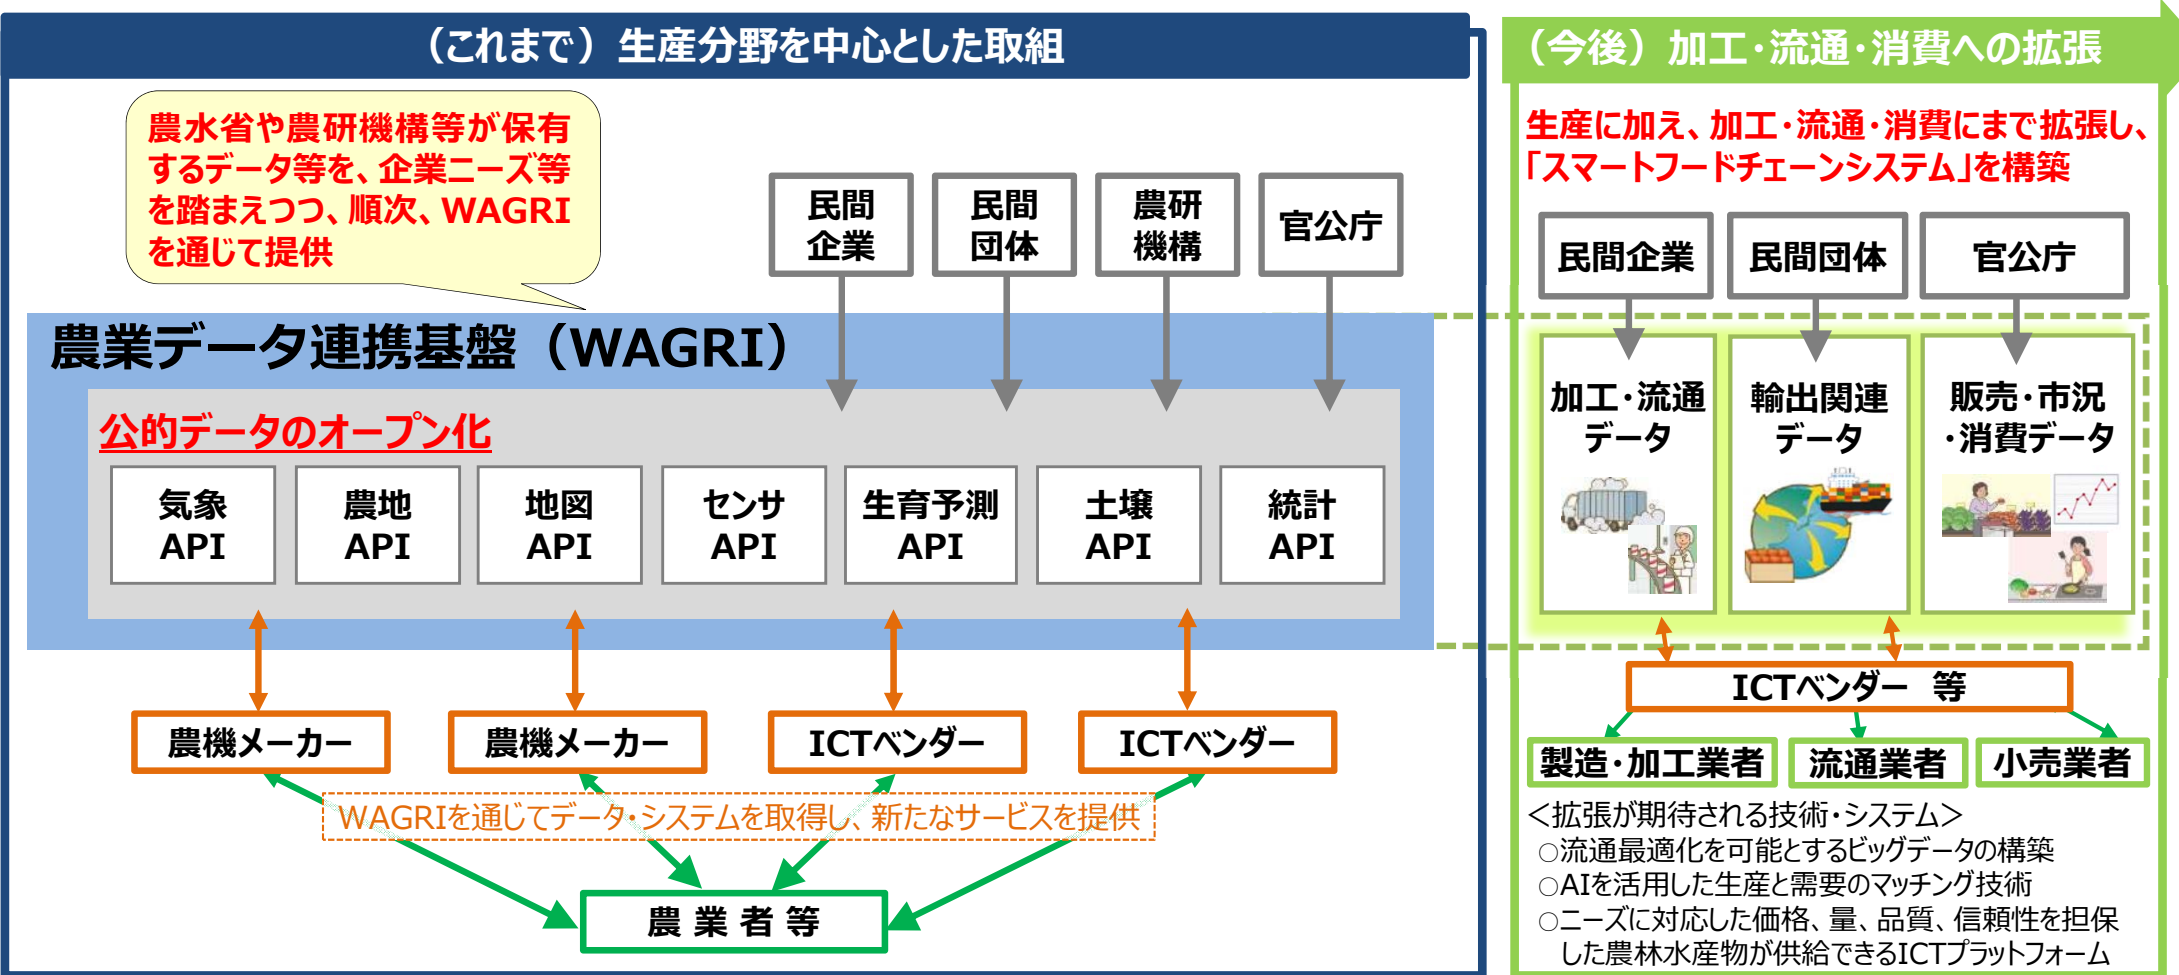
（これまで）生産分野を中心とした取組

農水省や農研機構等が保有するデータ等を、企業ニーズ等を踏まえつつ、順次、WAGRIを通じて提供

民間企業

民間団体

農研機構

官公庁

農業データ連携基盤（WAGRI）

公的データのオープン化

| 気象 API | 農地 API | 地図 API | センサ API | 生育予測 API | 土壌 API | 統計 API |
|---|---|---|---|---|---|---|

農機メーカー

農機メーカー

ICTベンダー

ICTベンダー

WAGRIを通じてデータ・システムを取得し、新たなサービスを提供

農 業 者 等

（今後）加工・流通・消費への拡張

生産に加え、加工・流通・消費にまで拡張し、「スマートフードチェーンシステム」を構築

民間企業

民間団体

官公庁

加工・流通データ

輸出関連データ

販売・市況・消費データ

ICTベンダー 等

製造・加工業者

流通業者

小売業者

＜拡張が期待される技術・システム＞
○流通最適化を可能とするビッグデータの構築
○AIを活用した生産と需要のマッチング技術
○ニーズに対応した価格、量、品質、信頼性を担保した農林水産物が供給できるICTプラットフォーム